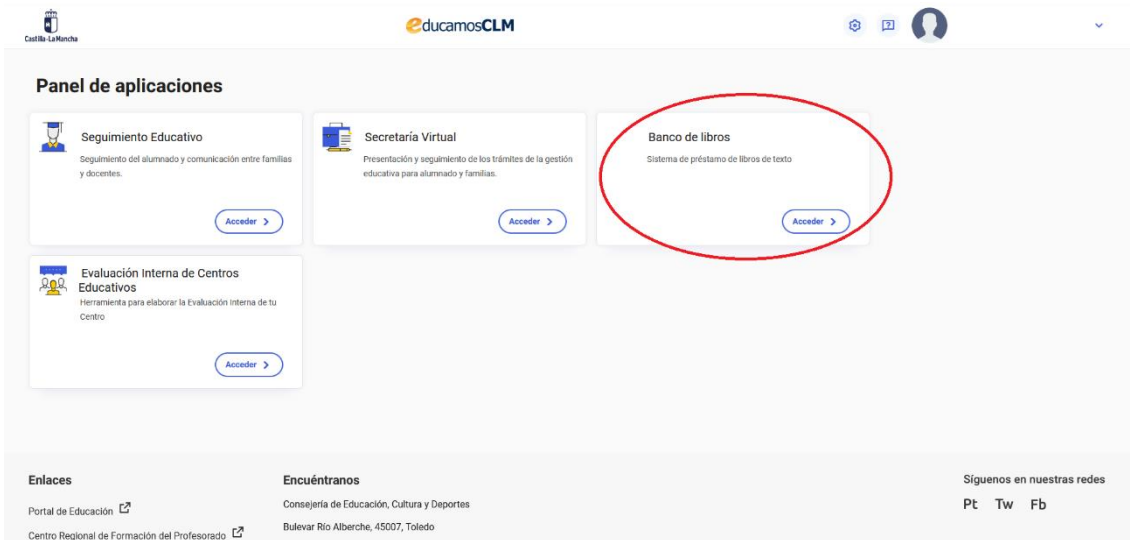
Castilla-La Mancha

educamosCLM

Panel de aplicaciones

Seguimiento Educativo
Seguimiento del alumnado y comunicación entre familias y docentes.
Acceder >

Secretaría Virtual
Presentación y seguimiento de los trámites de la gestión educativa para alumnado y familias.
Acceder >

Banco de libros
Sistema de préstamo de libros de texto
Acceder >

Evaluación Interna de Centros Educativos
Herramienta para elaborar la Evaluación Interna de tu Centro
Acceder >

Enlaces
Portal de Educación
Centro Regional de Formación del Profesorado

Encuéntranos
Consejería de Educación, Cultura y Deportes
Bulevar Río Alberche, 45007, Toledo

Síguenos en nuestras redes
Pt Tw Fb